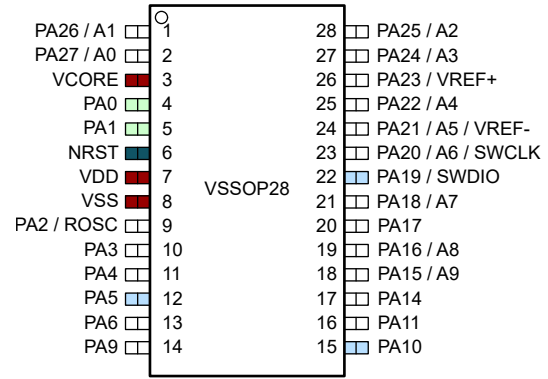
PA26 / A1 1
PA27 / A0 2
VCORE 3
PA0 4
PA1 5
NRST 6
VDD 7
VSS 8
PA2 / ROSC 9
PA3 10
PA4 11
PA5 12
PA6 13
PA9 14

VSSOP28

28 PA25 / A2
27 PA24 / A3
26 PA23 / VREF+
25 PA22 / A4
24 PA21 / A5 / VREF-
23 PA20 / A6 / SWCLK
22 PA19 / SWDIO
21 PA18 / A7
20 PA17
19 PA16 / A8
18 PA15 / A9
17 PA14
16 PA11
15 PA10